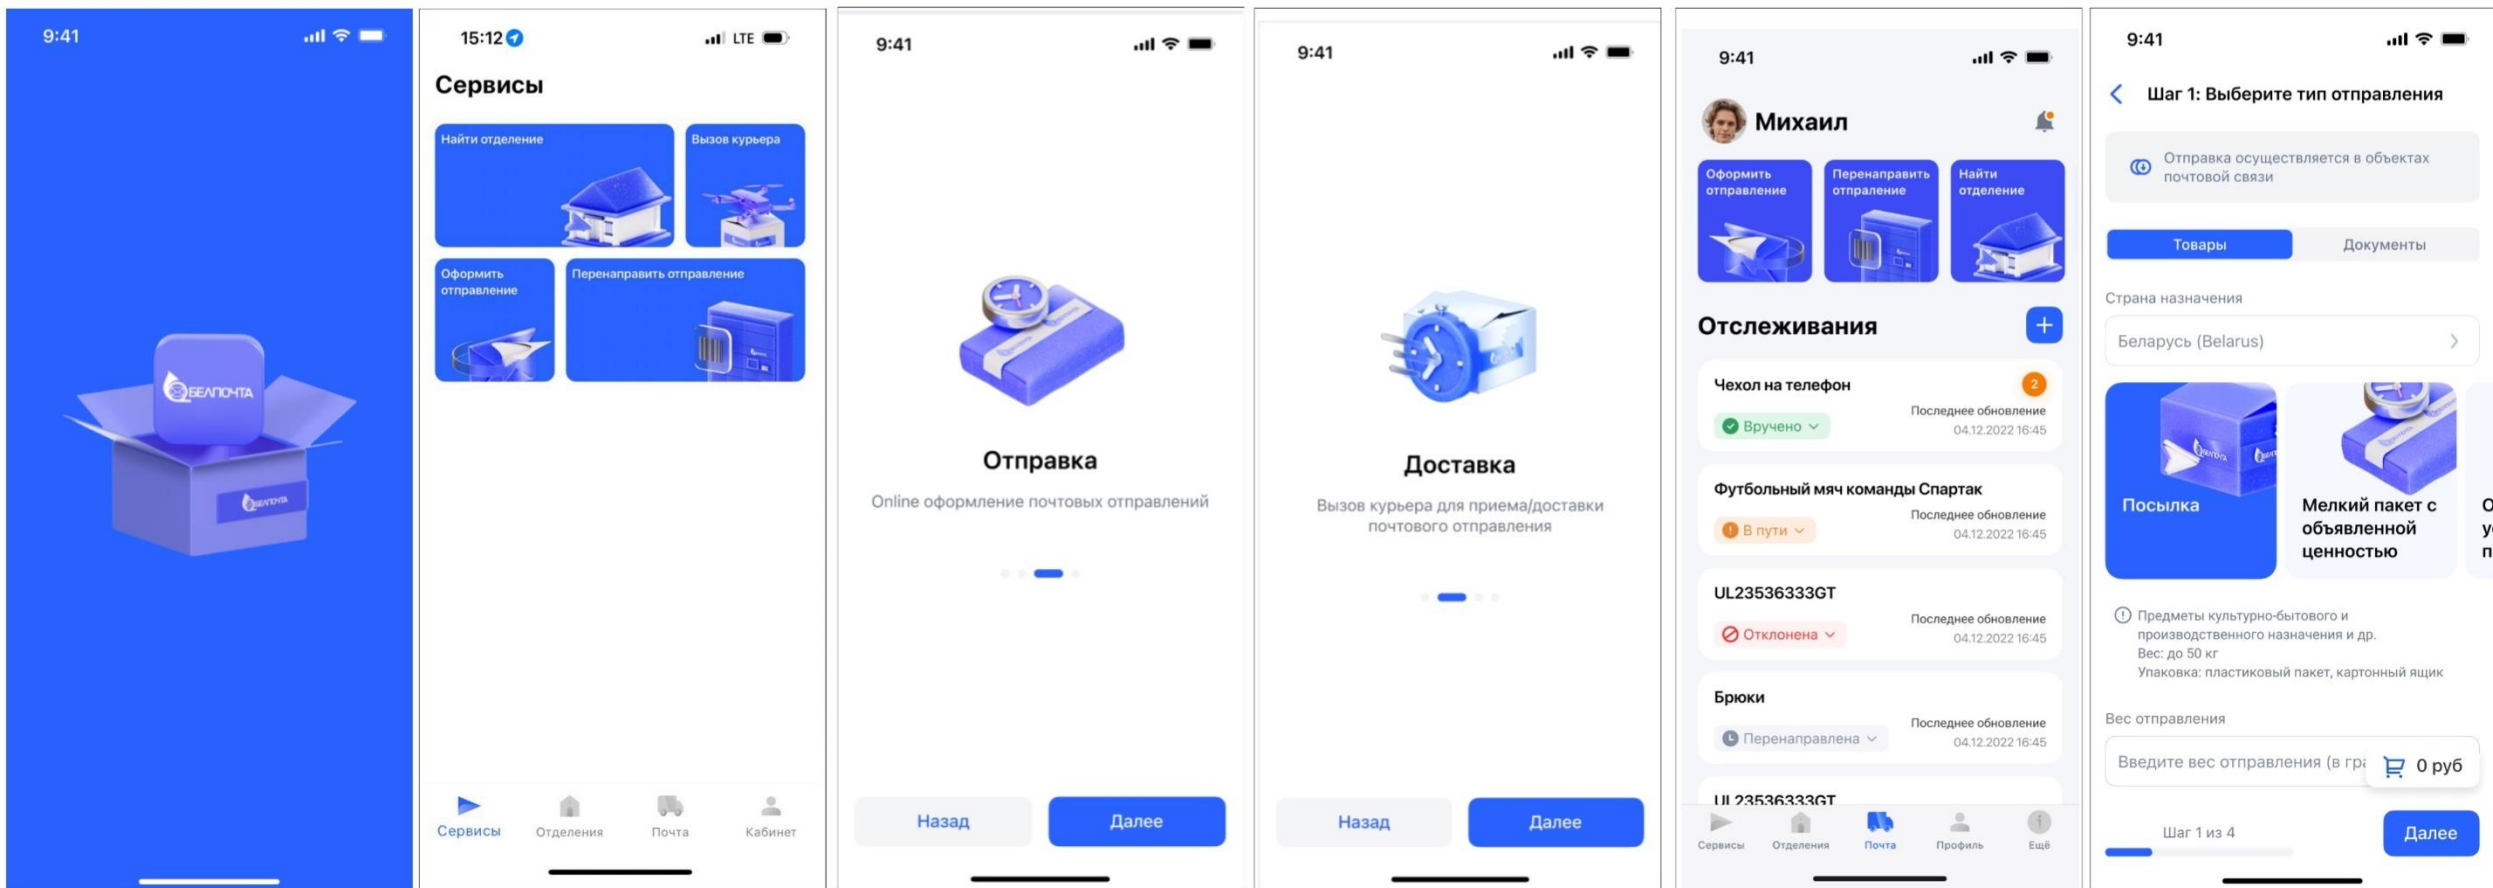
9:41

БЕЛПОЧТА

БЕЛПОЧТА

15:12

LTE

Сервисы

Найти отделение

Вызов курьера

Оформить отправление

Перенаправить отправление

Сервисы

Отделения

Почта

Кабинет

9:41

Отправка

Online оформление почтовых отправлений

Назад

Далее

9:41

Доставка

Вызов курьера для приема/доставки почтового отправления

Назад

Далее

9:41

Михаил

Оформить отправление

Перенаправить отправление

Найти отделение

Отслеживания

Чехол на телефон

2

Вручено

Последнее обновление 04.12.2022 16:45

Футбольный мяч команды Спартак

В пути

Последнее обновление 04.12.2022 16:45

UL23536333GT

Отклонена

Последнее обновление 04.12.2022 16:45

Брюки

Перенаправлена

Последнее обновление 04.12.2022 16:45

UL23536333GT

Сервисы

Отделения

Почта

Профиль

Ещё

9:41

Шаг 1: Выберите тип отправления

Отправка осуществляется в объектах почтовой связи

Товары

Документы

Страна назначения

Беларусь (Belarus)

Посылка

Мелкий пакет с объявленной ценностью

О у п

Предметы культурно-бытового и производственного назначения и др.
Вес: до 50 кг
Упаковка: пластиковый пакет, картонный ящик

Вес отправления

Введите вес отправления (в гра

0 руб

Шаг 1 из 4

Далее